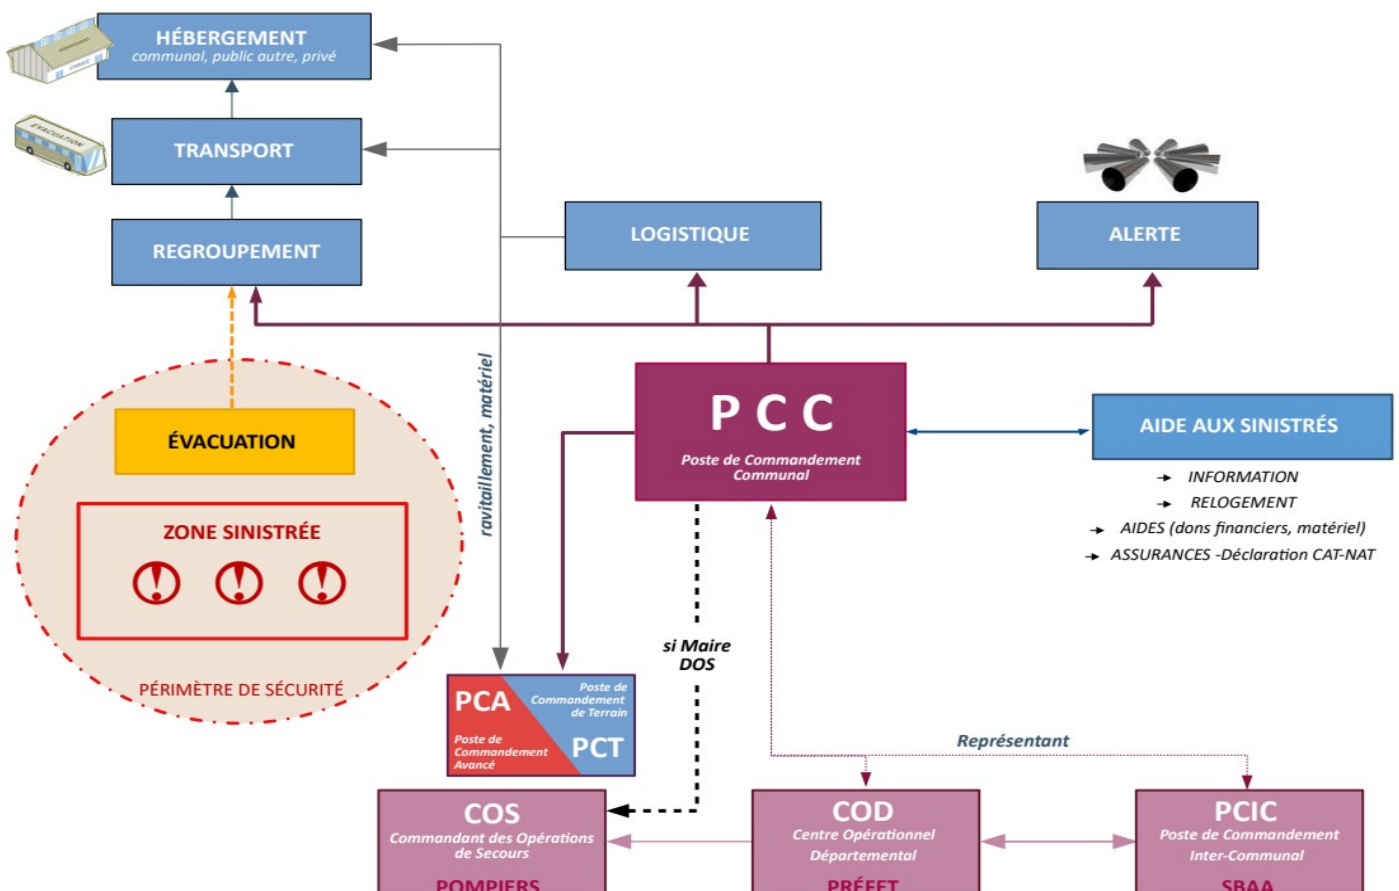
HÉBERGEMENT
communal, public autre, privé

TRANSPORT

REGROUPEMENT

LOGISTIQUE

ALERTE

ÉVACUATION

ZONE SINISTRÉE

PÉRIMÈTRE DE SÉCURITÉ

ravitaillement, matériel

P C C
Poste de Commandement Communal

AIDE AUX SINISTRÉS

INFORMATION
RELOGEMENT
AIDES (dons financiers, matériel)
ASSURANCES -Déclaration CAT-NAT

si Maire DOS

PCA
Poste de Commandement Avancé
Poste de Commandement de Terrain
PCT

Représentant

COS
Commandant des Opérations de Secours
POMPIERS

COD
Centre Opérationnel Départemental
PRÉFET

PCIC
Poste de Commandement Inter-Communal
SBAA